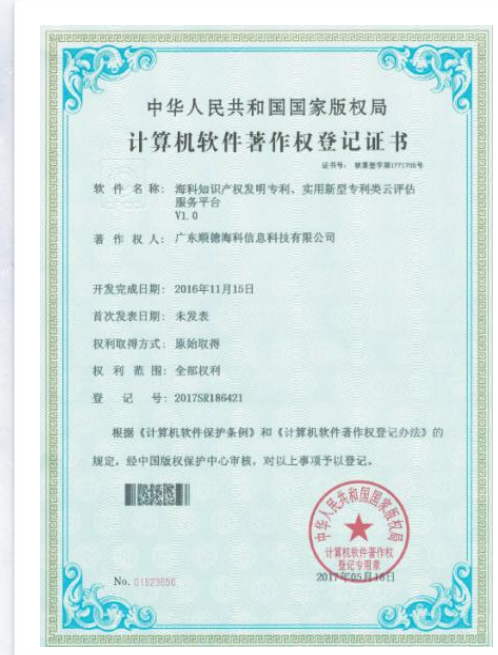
中华人民共和国国家版权局
计算机软件著作权登记证书

证书号：软著登字第1771705号

软件名称：海科知识产权发明专利、实用新型专利类云评估服务平台
V1.0

著作权人：广东顺德海科信息科技有限公司

开发完成日期：2016年11月15日

首次发表日期：未发表

权利取得方式：原始取得

权利范围：全部权利

登记号：2017SR186421

根据《计算机软件保护条例》和《计算机软件著作权登记办法》的规定，经中国版权保护中心审核，对以上事项予以登记。

中华人民共和国国家版权局
计算机软件著作权登记专用章

No. 01523656

2017年05月16日